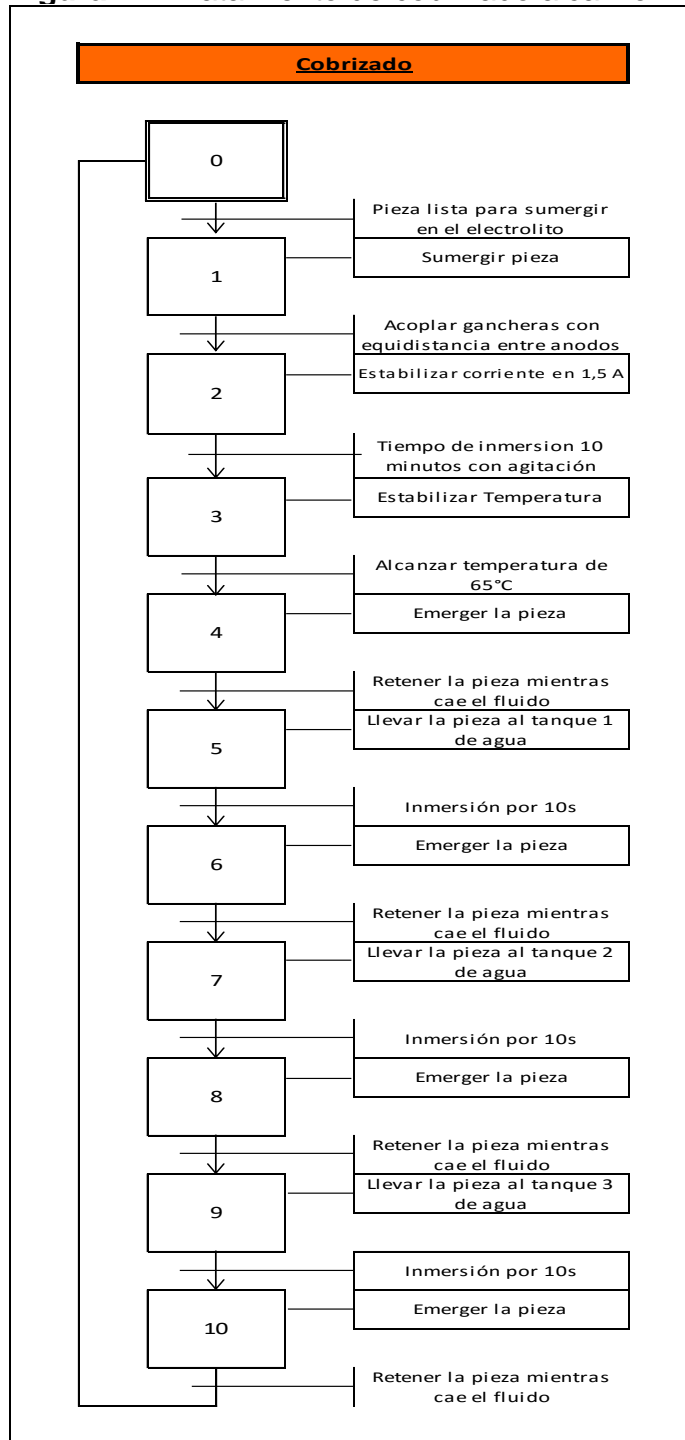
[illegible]

Cobrizado

0

Pieza lista para sumergir en el electrolito

1

Sumergir pieza

Acoplar gancheras con equidistancia entre anodos

2

Estabilizar corriente en 1,5 A

Tiempo de inmersion 10 minutos con agitación

3

Estabilizar Temperatura

Alcanzar temperatura de 65°C

4

Emerger la pieza

Retener la pieza mientras cae el fluido

5

Llevar la pieza al tanque 1 de agua

Inmersión por 10s

6

Emerger la pieza

Retener la pieza mientras cae el fluido

7

Llevar la pieza al tanque 2 de agua

Inmersión por 10s

8

Emerger la pieza

Retener la pieza mientras cae el fluido

9

Llevar la pieza al tanque 3 de agua

Inmersión por 10s

10

Emerger la pieza

Retener la pieza mientras cae el fluido